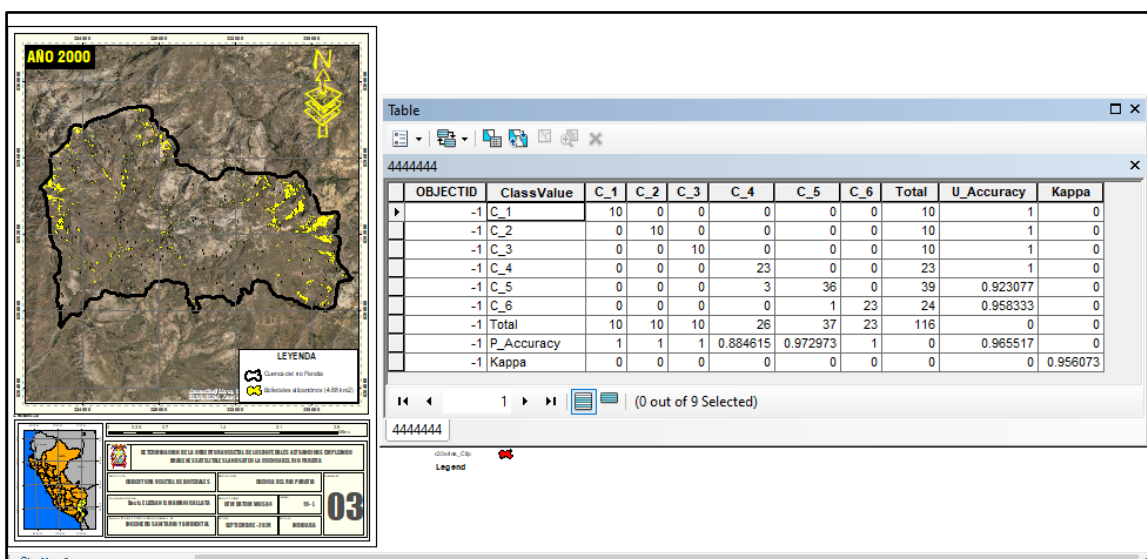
AÑO 2000

N

LEYENDA
Cuenca del rio Paratia
Bofedales altoandinos (4.88 km2)

03

Table

4444444

| OBJECTID | ClassValue | C_1 | C_2 | C_3 | C_4 | C_5 | C_6 | Total | U_Accuracy | Kappa |
|---|---|---|---|---|---|---|---|---|---|---|
| -1 | C_1 | 10 | 0 | 0 | 0 | 0 | 0 | 10 | 1 | 0 |
| -1 | C_2 | 0 | 10 | 0 | 0 | 0 | 0 | 10 | 1 | 0 |
| -1 | C_3 | 0 | 0 | 10 | 0 | 0 | 0 | 10 | 1 | 0 |
| -1 | C_4 | 0 | 0 | 0 | 23 | 0 | 0 | 23 | 1 | 0 |
| -1 | C_5 | 0 | 0 | 0 | 3 | 36 | 0 | 39 | 0.923077 | 0 |
| -1 | C_6 | 0 | 0 | 0 | 0 | 1 | 23 | 24 | 0.958333 | 0 |
| -1 | Total | 10 | 10 | 10 | 26 | 37 | 23 | 116 | 0 | 0 |
| -1 | P_Accuracy | 1 | 1 | 1 | 0.884615 | 0.972973 | 1 | 0 | 0.965517 | 0 |
| -1 | Kappa | 0 | 0 | 0 | 0 | 0 | 0 | 0 | 0 | 0.956073 |

1

(0 out of 9 Selected)

4444444

Legend